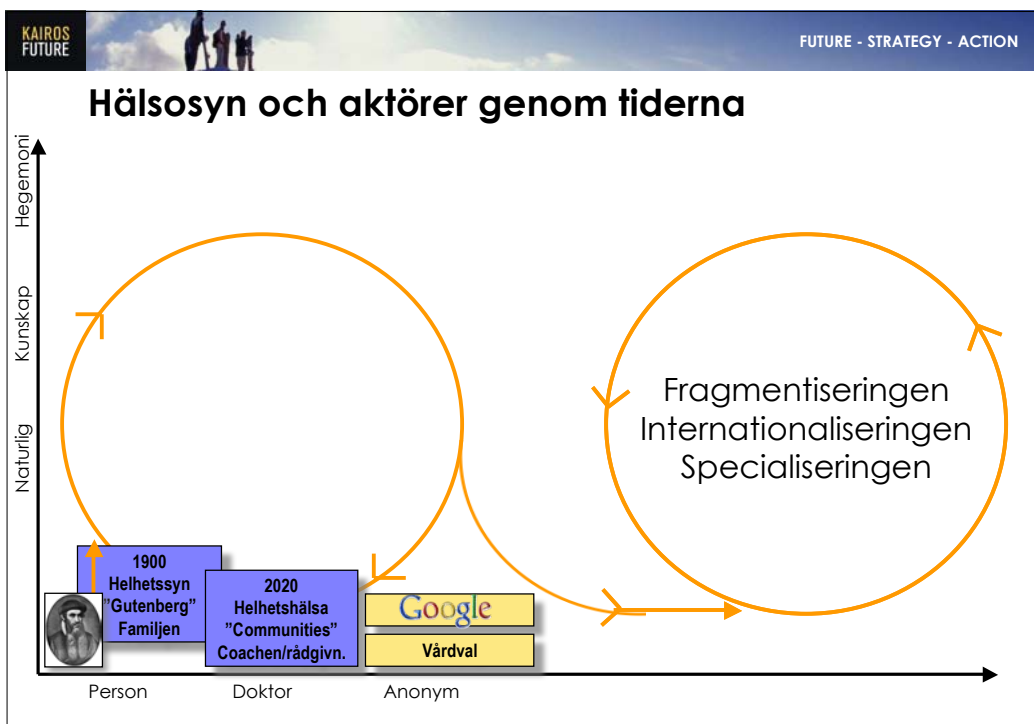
KAIROS FUTURE

FUTURE - STRATEGY - ACTION

Hälsosyn och aktörer genom tiderna

Hegemoni

Kunskap

Naturlig

Fragmentiseringen
Internationaliseringen
Specialiseringen

1900
Helhetssyn
"Gutenberg"
Familjen

2020
Helhetshälsa
"Communities"
Coachen/rådgivn.

Google

Vårdval

Person

Doktor

Anonym